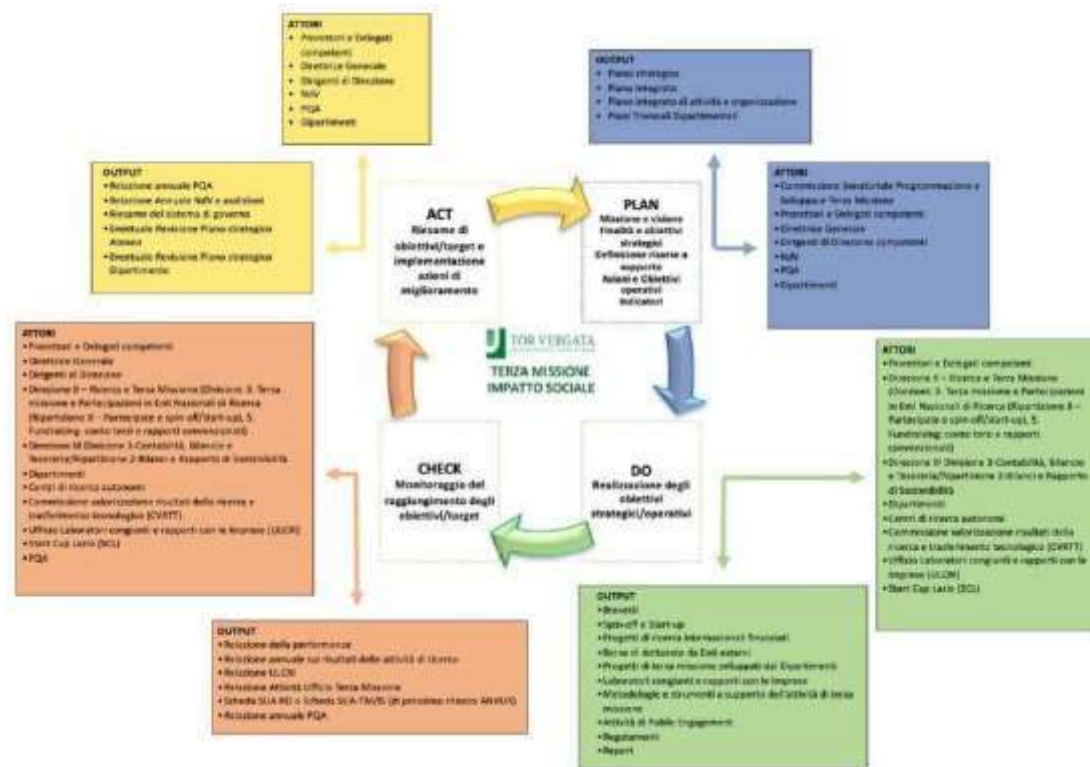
ATTORI
- Prorettori e Delegati competenti
- Direttore Generale
- Dirigenti di Direzione
- NdV
- PQA
- Dipartimenti

OUTPUT
- Piano strategico
- Piano integrato
- Piano integrato di attività e organizzazione
- Piani Triennali Dipartimenti

OUTPUT
- Relazione annuale PQA
- Relazione Annuale NdV e audizioni
- Riesame del sistema di governo
- Eventuale Revisione Piano strategico Ateneo
- Eventuale Revisione Piano strategico Dipartimento

ACT
Riesame di obiettivi/target e implementazione azioni di miglioramento

PLAN
Missione e visione
Finalità e obiettivi strategici
Definizione risorse a supporto
Azioni e Obiettivi operativi
Indicatori

ATTORI
- Commissione Senatoriale Programmazione e Sviluppo e Terza Missione
- Prorettori e Delegati competenti
- Direttore Generale
- Dirigenti di Direzione competenti
- NdV
- PQA
- Dipartimenti

TOR VERGATA
TERZA MISSIONE
IMPATTO SOCIALE

ATTORI
- Prorettori + Delegati competenti
- Direttore Generale
- Dirigenti di Direzione
- Direzione II – Ricerca e Terza Missione (Divisione 3. Terza missione e Partecipazioni in Enti Nazionali di Ricerca (Ripartizione II – Partecipate e spin off/start-up), 5. Fundraising; conto terzi e rapporti convenzionali)
- Direzione III Divisione 3-Contabilità, Bilancio e Tesoreria/Ripartizione 2-Bilanci e Rapporto di Sostenibilità
- Dipartimenti
- Centri di ricerca autonomi
- Commissione valorizzazione risultati della ricerca e trasferimento tecnologico (CVRTT)
- Ufficio Laboratori congiunti e rapporti con le Imprese (ULCRI)
- Start Cup Lazio (SCL)
- PQA

ATTORI
- Prorettori e Delegati competenti
- Direzione II – Ricerca e Terza Missione (Divisione 3. Terza missione e Partecipazioni in Enti Nazionali di Ricerca (Ripartizione II – Partecipate e spin off/start-up), 5. Fundraising; conto terzi e rapporti convenzionali)
- Direzione III Divisione 3-Contabilità, Bilancio e Tesoreria/Ripartizione 2-Bilanci e Rapporto di Sostenibilità
- Dipartimenti
- Centri di ricerca autonomi
- Commissione valorizzazione risultati della ricerca e trasferimento tecnologico (CVRTT)
- Ufficio Laboratori congiunti e rapporti con le Imprese (ULCRI)
- Start Cup Lazio (SCL)

CHECK
Monitoraggio del raggiungimento degli obiettivi/target

DO
Realizzazione degli obiettivi strategici/operativi

OUTPUT
- Relazione della performance
- Relazione annuale sui risultati delle attività di ricerca
- Relazione ULCRI
- Relazione Attività Ufficio Terza Missione
- Scheda SUA-RD o Scheda SUA-TM/IS (di prossimo rilascio ANVUR)
- Relazione annuale PQA

OUTPUT
- Brevetti
- Spin-off e Start-up
- Progetti di ricerca internazionali finanziati
- Borse di dottorato da Enti esterni
- Progetti di terza missione sviluppati dai Dipartimenti
- Laboratori congiunti e rapporti con le imprese
- Metodologie e strumenti a supporto dell'attività di terza missione
- Attività di Public Engagement
- Regolamenti
- Report